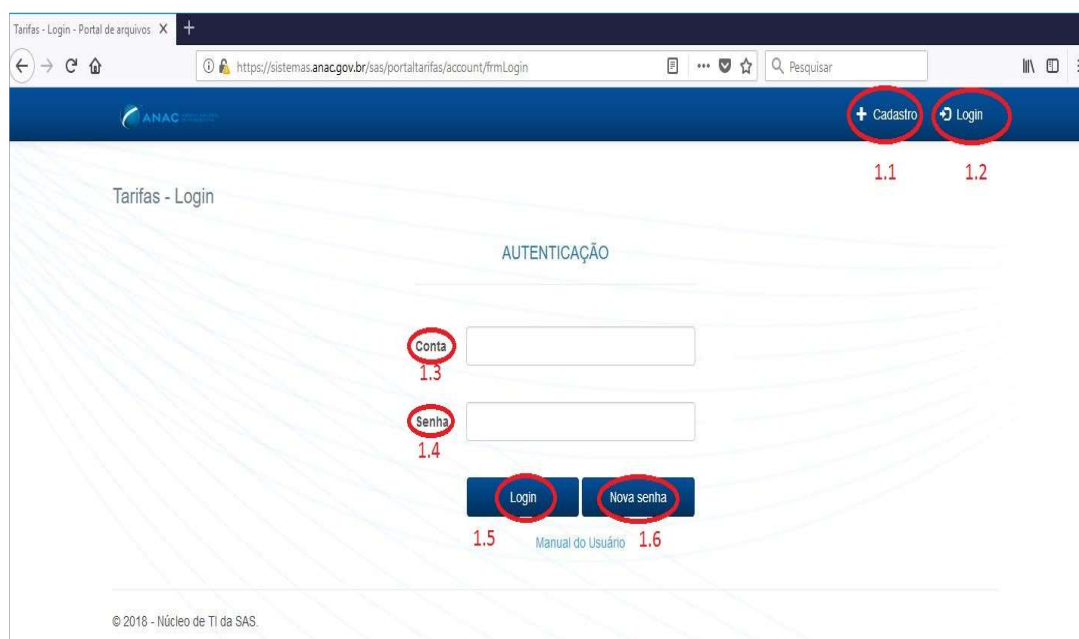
Tarifas - Login - Portal de arquivos X +

https://sistemas.anac.gov.br/sas/portaltarifas/account/frmLogin

Pesquisar

ANAC

+ Cadastro Login

1.1 1.2

Tarifas - Login

AUTENTICAÇÃO

Conta
1.3

Senha
1.4

Login Nova senha

1.5 Manual do Usuário 1.6

© 2018 - Núcleo de TI da SAS.